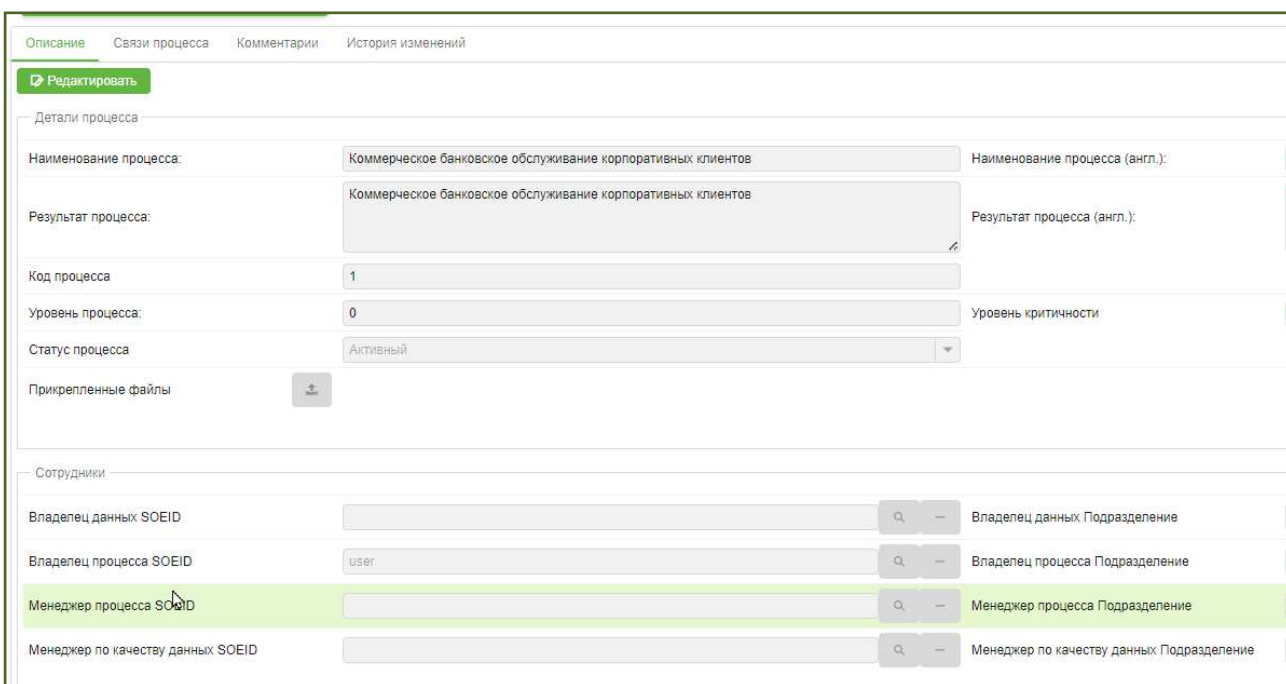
Описание Связи процесса Комментарии История изменений

Редактировать

Детали процесса

Наименование процесса: Коммерческое банковское обслуживание корпоративных клиентов Наименование процесса (англ.):

Результат процесса: Коммерческое банковское обслуживание корпоративных клиентов Результат процесса (англ.):

Код процесса 1

Уровень процесса: 0 Уровень критичности

Статус процесса Активный

Прикрепленные файлы

Сотрудники

Владелец данных SOEID Владелец данных Подразделение

Владелец процесса SOEID user Владелец процесса Подразделение

Менеджер процесса SOEID Менеджер процесса Подразделение

Менеджер по качеству данных SOEID Менеджер по качеству данных Подразделение